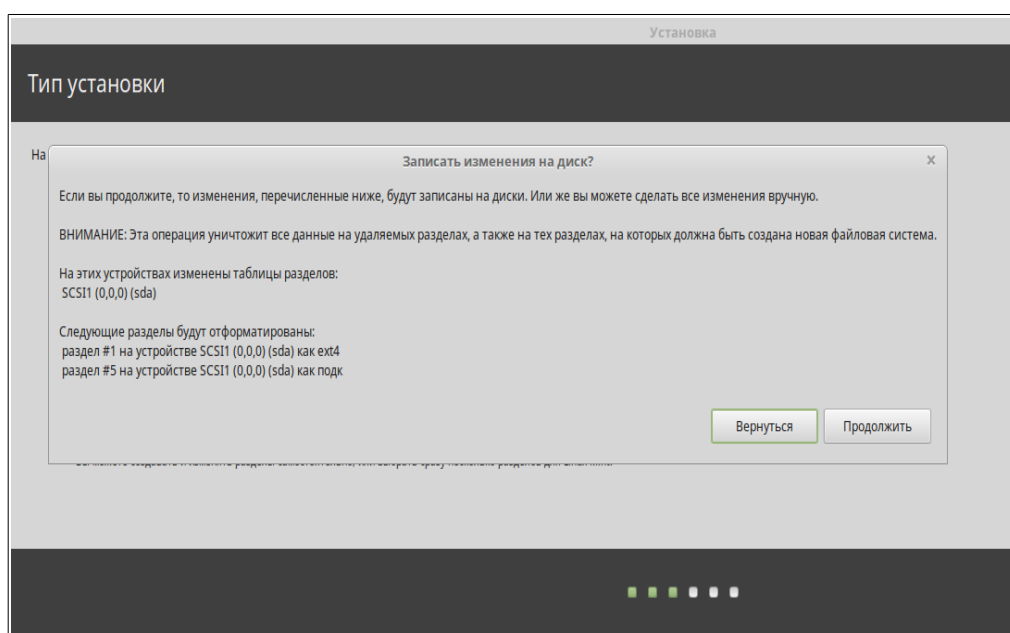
Установка

Тип установки

На

Записать изменения на диск?

×

Если вы продолжите, то изменения, перечисленные ниже, будут записаны на диски. Или же вы можете сделать все изменения вручную.

ВНИМАНИЕ: Эта операция уничтожит все данные на удаляемых разделах, а также на тех разделах, на которых должна быть создана новая файловая система.

На этих устройствах изменены таблицы разделов:
SCSI1 (0,0,0) (sda)

Следующие разделы будут отформатированы:
раздел #1 на устройстве SCSI1 (0,0,0) (sda) как ext4
раздел #5 на устройстве SCSI1 (0,0,0) (sda) как подк

Вернуться

Продолжить

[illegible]